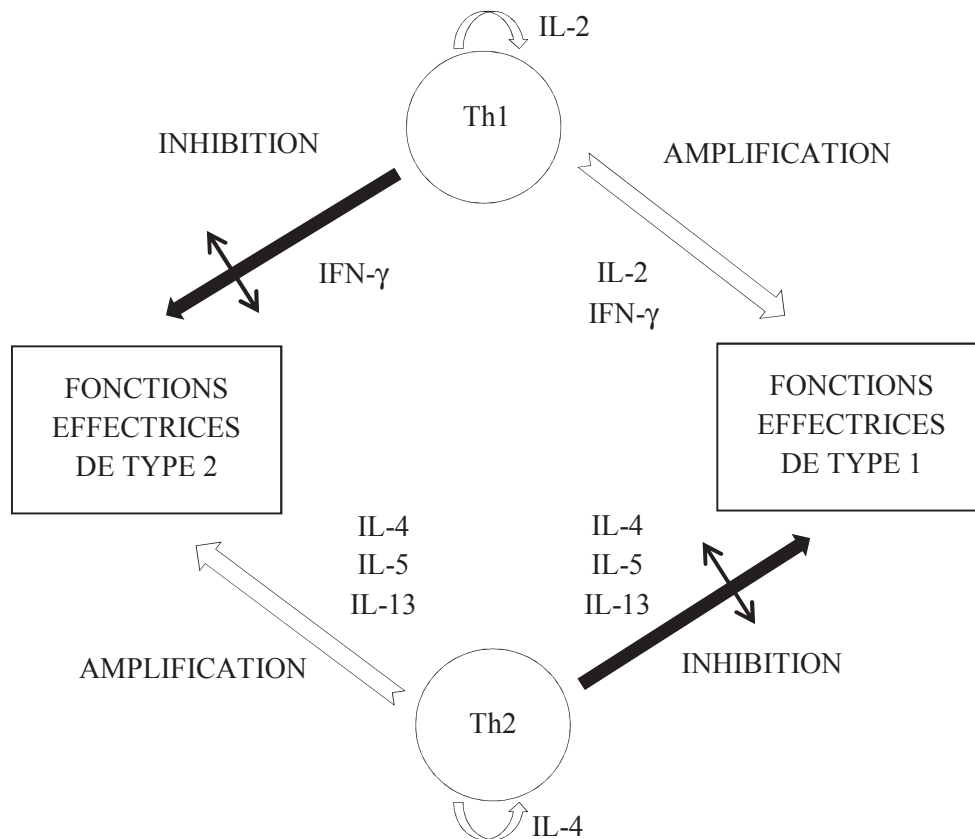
IL-2

Th1

INHIBITION

AMPLIFICATION

IFN-$\gamma$

IL-2
IFN-$\gamma$

FONCTIONS
EFFECTRICES
DE TYPE 2

FONCTIONS
EFFECTRICES
DE TYPE 1

IL-4
IL-5
IL-13

IL-4
IL-5
IL-13

AMPLIFICATION

INHIBITION

Th2

IL-4